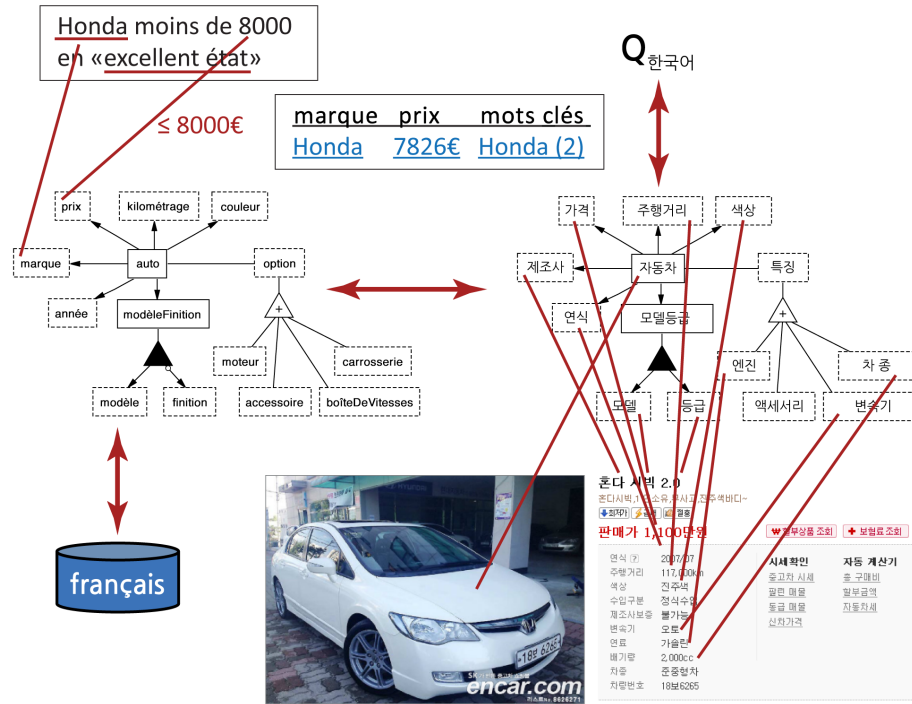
Honda moins de 8000 en «excellent état»

≤ 8000€

| marque | prix | mots clés |
|---|---|---|
| Honda | 7826€ | Honda (2) |

prix
kilométrage
couleur
marque
auto
option
année
modèleFinition
moteur
carrosserie
modèle
finition
accessoire
boîteDeVitesses

français

Q한국어

가격
주행거리
색상
제조사
자동차
특징
연식
모델등급
엔진
차 종
모델
등급
액세서리
변속기

혼다 시빅 2.0
혼다시빅,1인소유,무사고,진주색바디~
판매가 1,100만원
할부상품 조회
보험료 조회

| | |
|---|---|
| 연식 | 2007/07 |
| 주행거리 | 117,000km |
| 색상 | 진주색 |
| 수입구분 | 정식수입 |
| 제조사보증 | 불가능 |
| 변속기 | 오토 |
| 연료 | 가솔린 |
| 배기량 | 2,000cc |
| 차종 | 준중형차 |
| 차량번호 | 18보6265 |

시세 확인
중고차 시세
팔린 매물
동급 매물
신차가격

자동 계산기
총 구매비
할부금액
자동차세

18보 6265
encar.com